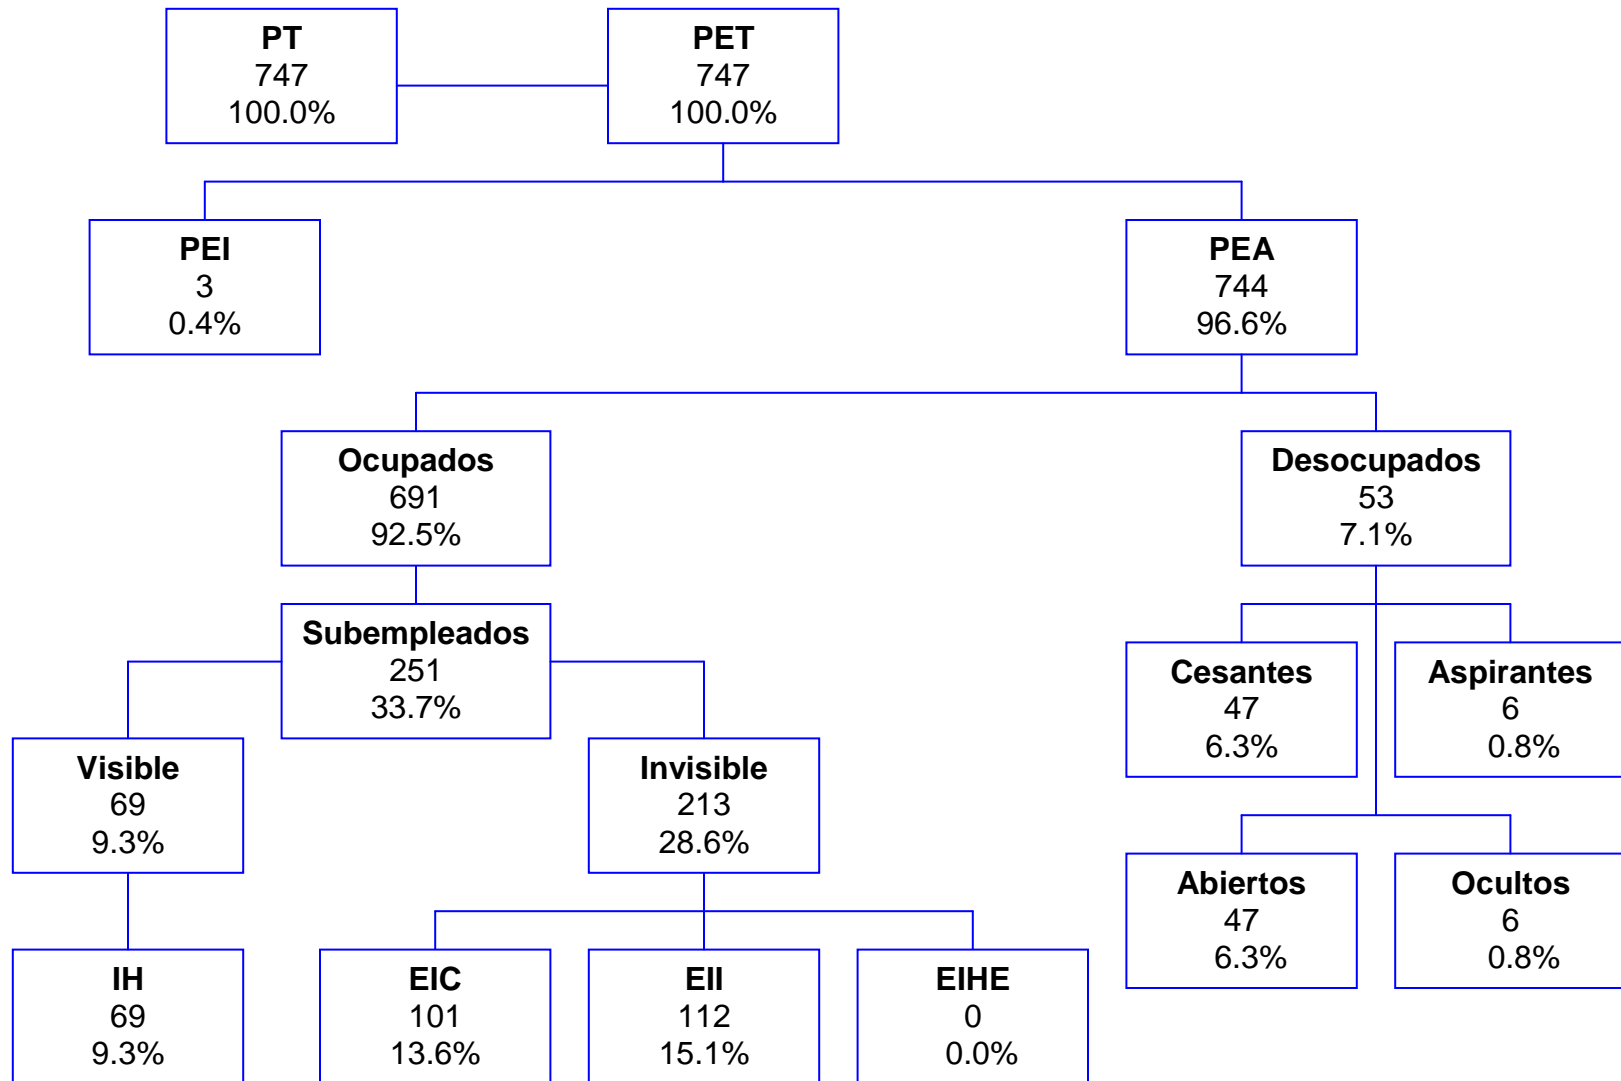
PT
747
100.0%

PET
747
100.0%

PEI
3
0.4%

PEA
744
96.6%

Ocupados
691
92.5%

Desocupados
53
7.1%

Subempleados
251
33.7%

Cesantes
47
6.3%

Aspirantes
6
0.8%

Visible
69
9.3%

Invisible
213
28.6%

Abiertos
47
6.3%

Ocultos
6
0.8%

IH
69
9.3%

EIC
101
13.6%

EII
112
15.1%

EIHE
0
0.0%